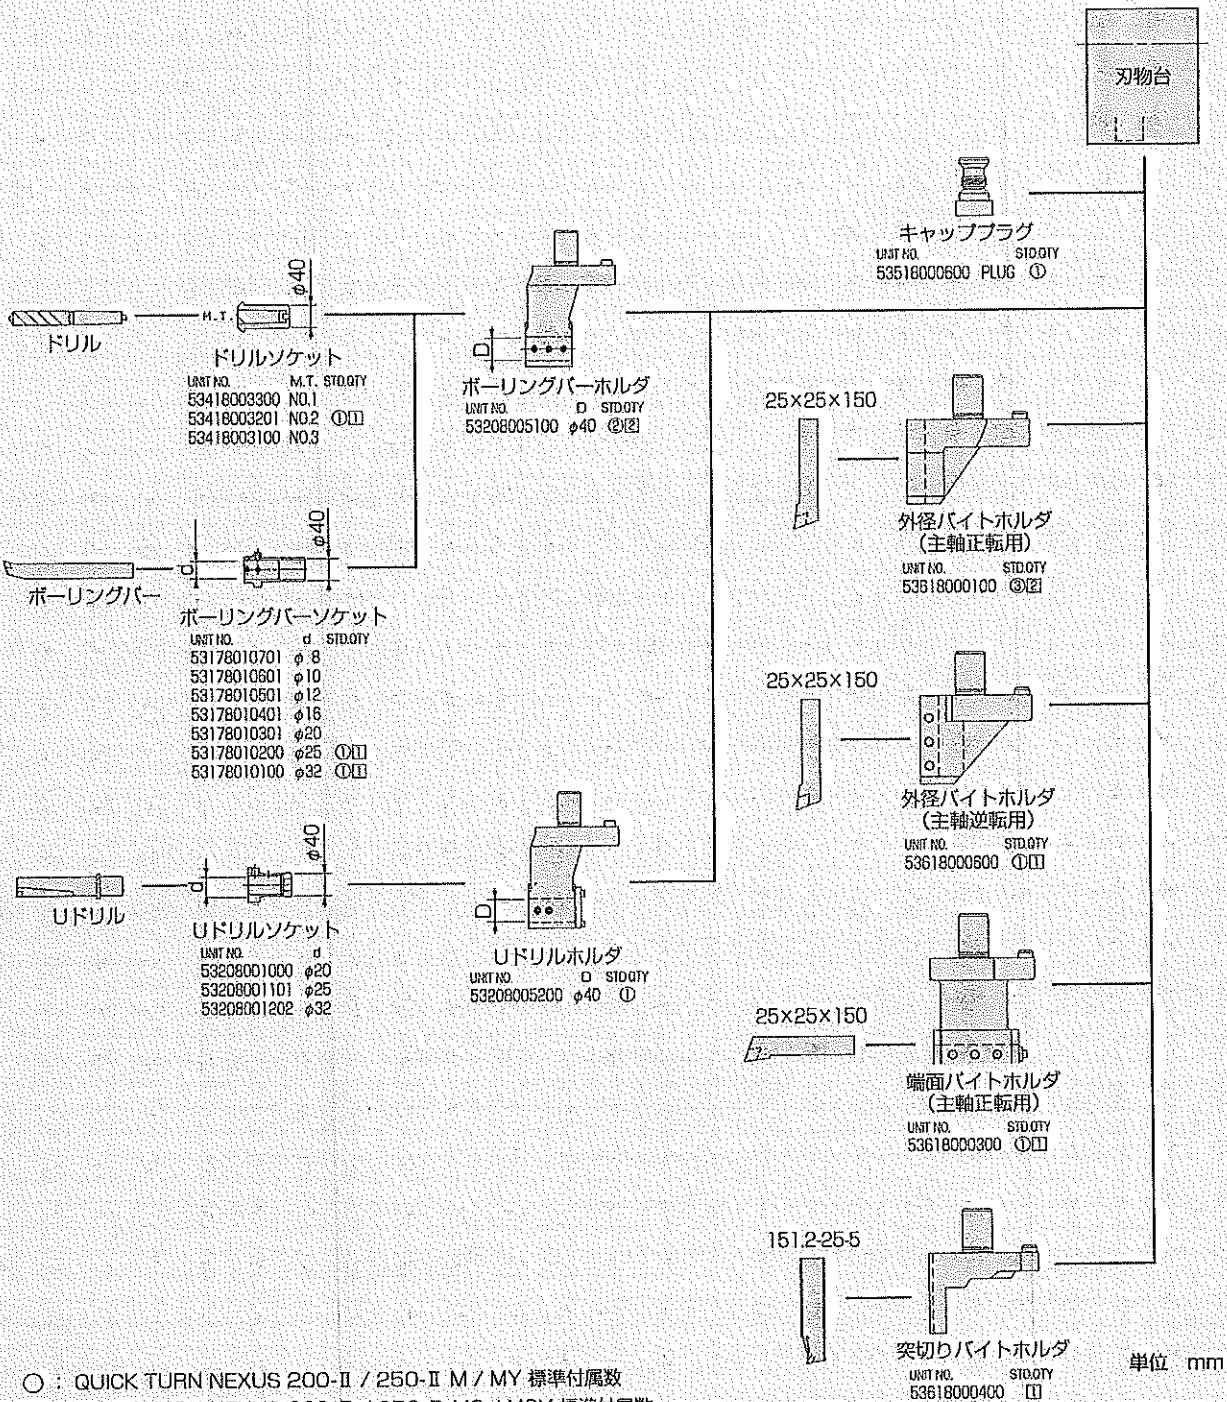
刃物台

キャップブラグ
UNIT NO. STD.QTY
53518000600 PLUG ①

M.T.
$\phi40$
ドリル
ドリルソケット
UNIT NO. M.T. STD.QTY
53418003300 NO.1
53418003201 NO.2 ①1
53418003100 NO.3

D
ボーリングバーホルダ
UNIT NO. D STD.QTY
53208005100 $\phi40$ ②2

25×25×150
外径バイトホルダ
(主軸正転用)
UNIT NO. STD.QTY
53618000100 ③2

d
$\phi40$
ボーリングバー
ボーリングバーソケット
UNIT NO. d STD.QTY
53178010701 $\phi$ 8
53178010601 $\phi10$
53178010501 $\phi12$
53178010401 $\phi16$
53178010301 $\phi20$
53178010200 $\phi25$ ①1
53178010100 $\phi32$ ①1

25×25×150
外径バイトホルダ
(主軸逆転用)
UNIT NO. STD.QTY
53618000600 ①1

d
$\phi40$
Uドリル
Uドリルソケット
UNIT NO. d
53208001000 $\phi20$
53208001101 $\phi25$
53208001202 $\phi32$

D
Uドリルホルダ
UNIT NO. D STD.QTY
53208005200 $\phi40$ ①

25×25×150
端面バイトホルダ
(主軸正転用)
UNIT NO. STD.QTY
53618000300 ①1

151.2-25-5
突切りバイトホルダ
UNIT NO. STD.QTY
53618000400 1

単位 mm

○ : QUICK TURN NEXUS 200-II / 250-II M / MY 標準付属数
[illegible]